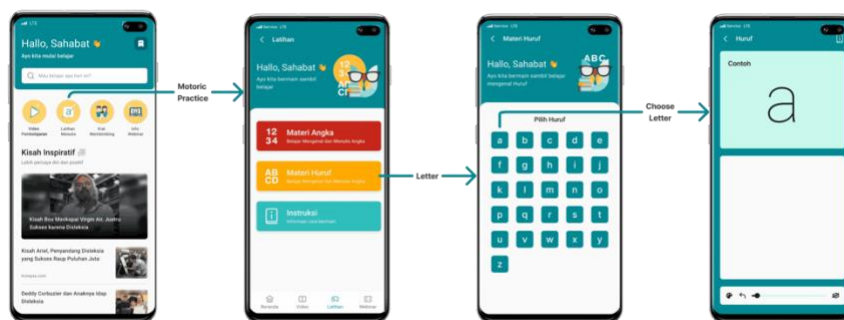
Hallo, Sahabat 👋

Ayo kita mulai belajar

Mau belajar apa hari ini?

Video Pembelajaran

Latihan Motorik

Kisah Inspiratif

Lebih percaya diri dan positif

Kisah Bus Merkapai Virgin An. Justru Sukses karena Disleksia

Kisah Ariel, Pengendang Disleksia yang Sukses Raup Puluhan Juta

Deddy Corbuzier dan Anaknya Idap Disleksia

Motoric Practice

Latihan

Hallo, Sahabat 👋

Ayo kita bermain sambil belajar

12 34

Materi Angka

Belajar Mengenal dan Menulis Angka

AB CD

Materi Huruf

Belajar Mengenal dan Menulis Huruf

Instruksi

Beranda

Video

Latihan

Letter

Materi Huruf

Hallo, Sahabat 👋

Ayo kita bermain sambil belajar mengenal Huruf

ABC

Pilih Huruf

a b c d e

f g h i j

k l m n o

p q r s t

u v w x y

z

Choose Letter

Huruf

Contoh

a